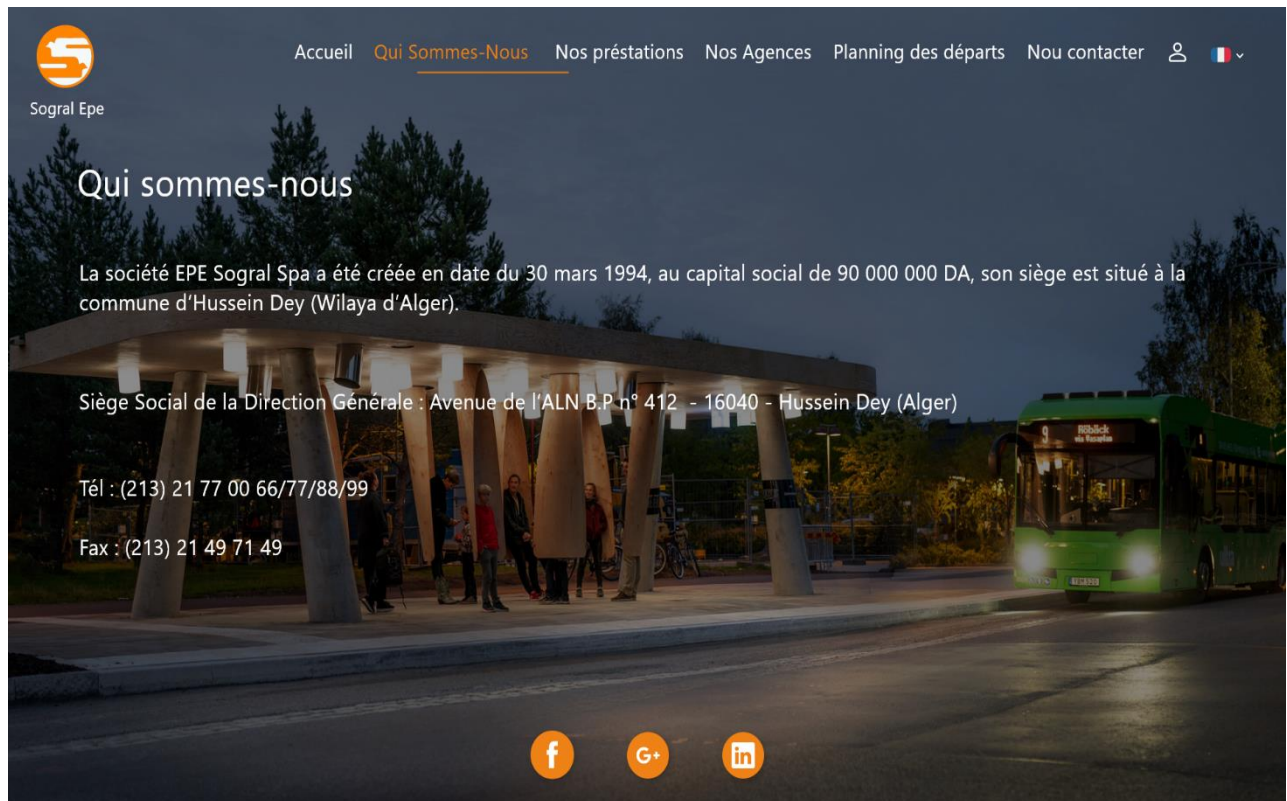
Sogral Epe

Accueil Qui Sommes-Nous Nos préstations Nos Agences Planning des départs Nou contacter

Qui sommes-nous

La société EPE Sogral Spa a été créée en date du 30 mars 1994, au capital social de 90 000 000 DA, son siège est situé à la commune d'Hussein Dey (Wilaya d'Alger).

Siège Social de la Direction Générale : Avenue de l'ALN B.P n° 412 - 16040 - Hussein Dey (Alger)

Tél : (213) 21 77 00 66/77/88/99

Fax : (213) 21 49 71 49

9 Röbäck

f G+ in